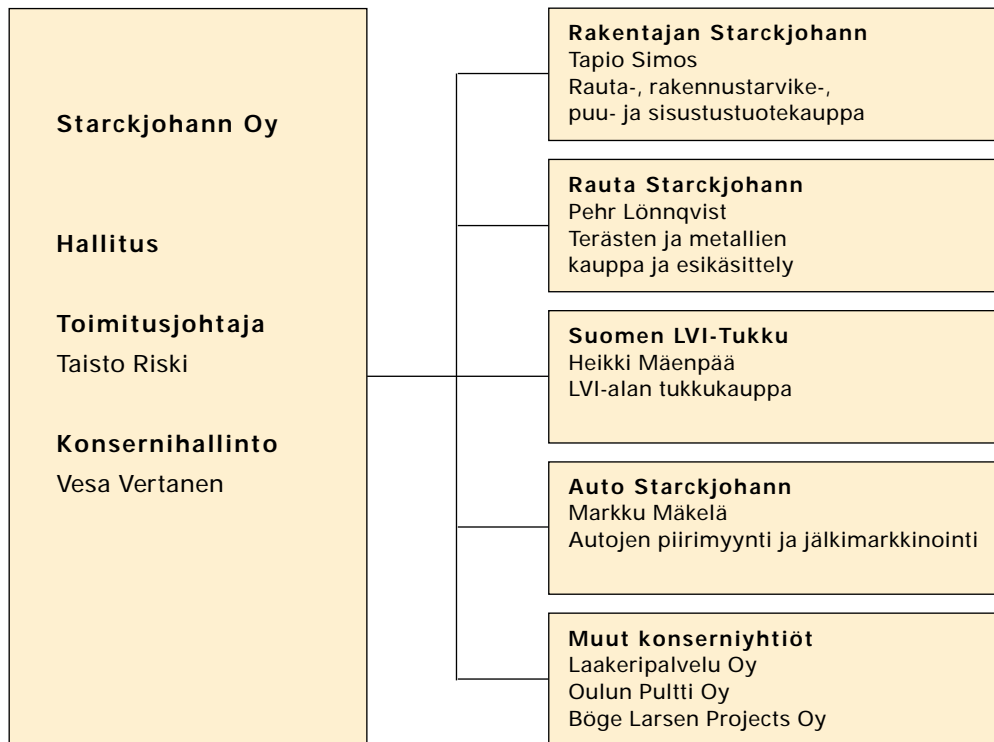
Starckjohann Oy

Hallitus

Toimitusjohtaja
Taisto Riski

Konsernihallinto
Vesa Vertanen

Rakentajan Starckjohann
Tapio Simos
Rauta-, rakennustarvike-, puu- ja sisustustuotekauppa

Rauta Starckjohann
Pehr Lönnqvist
Terästen ja metallien kauppa ja esikäsittely

Suomen LVI-Tukku
Heikki Mäenpää
LVI-alan tukkukauppa

Auto Starckjohann
Markku Mäkelä
Autojen piirimyynti ja jälkimarkkinointi

Muut konserniyhtiöt
Laakeripalvelu Oy
Oulun Pultti Oy
Böge Larsen Projects Oy